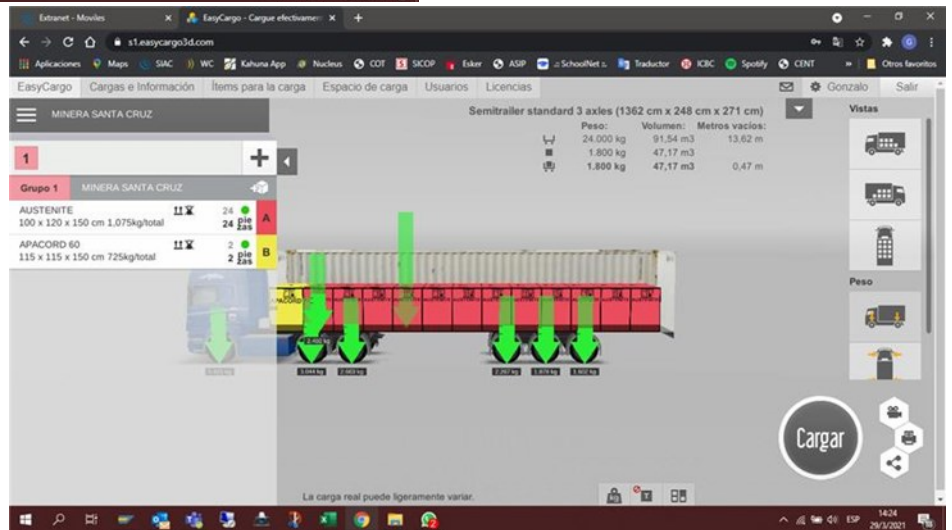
Extranet - Moviles
EasyCargo - Cargue efectivamen
s1.easycargo3d.com
Aplicaciones Maps SIAC WC Kahuna App Nucleus COT SICOP Esker ASIP .:: SchoolNet ::. Traductor ICBC Spotify CENT Otros favoritos

EasyCargo Cargas e Información Ítems para la carga Espacio de carga Usuarios Licencias Gonzalo Salir

MINERA SANTA CRUZ

Semitrailer standard 3 axles (1362 cm x 248 cm x 271 cm)

| | Peso: | Volumen: | Metros vacíos: |
|---|---|---|---|
| | 24.000 kg | 91,54 m3 | 13,62 m |
| | 1.800 kg | 47,17 m3 | |
| | 1.800 kg | 47,17 m3 | 0,47 m |

Vistas

1

Grupo 1 MINERA SANTA CRUZ

AUSTENITE 100 x 120 x 150 cm 1,075kg/total 24 24 piezas A

APACORD 60 115 x 115 x 150 cm 725kg/total 2 2 piezas B

Peso

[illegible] 3.044 kg 2.003 kg 2.267 kg 1.878 kg 1.602 kg

Cargar

La carga real puede ligeramente variar.

ESP 14:24 29/3/2021